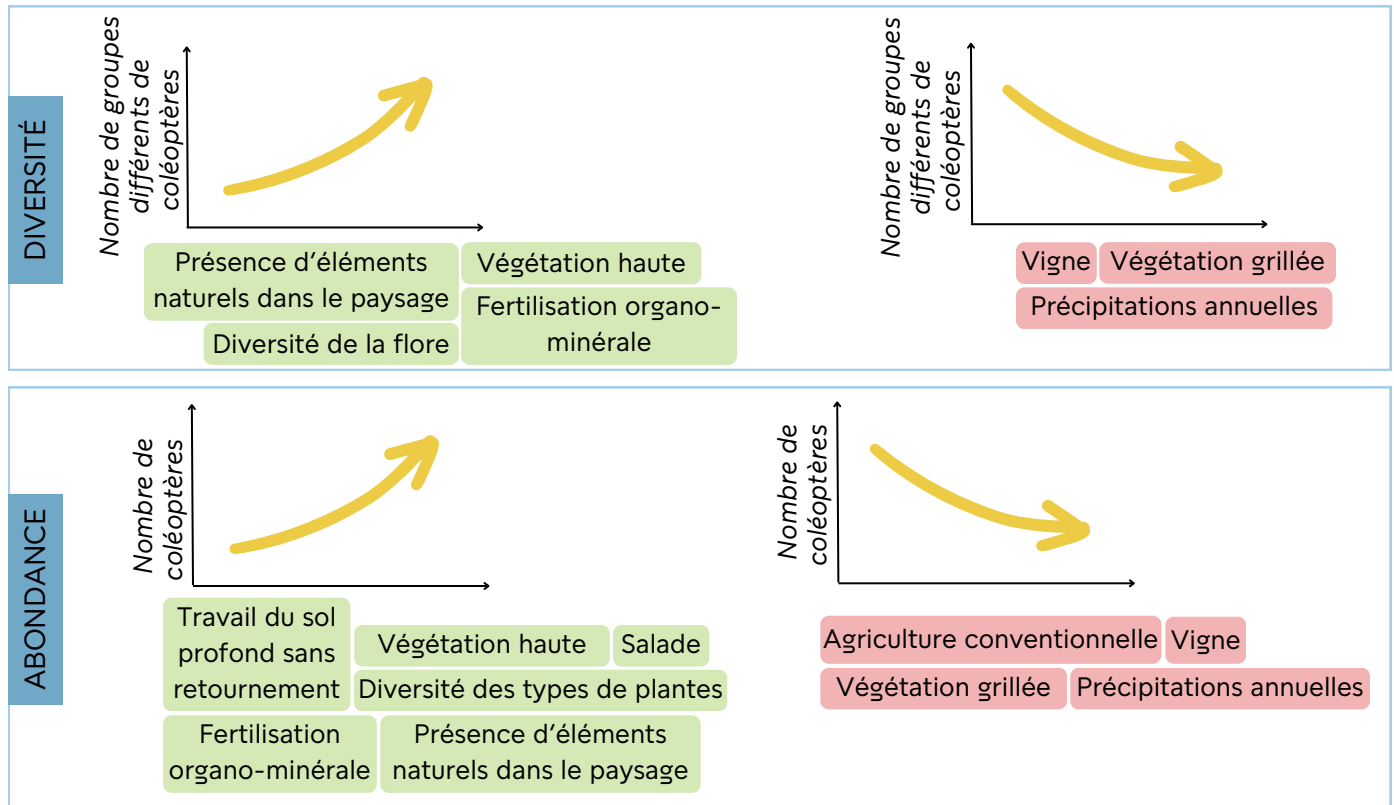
DIVERSITÉ

Nombre de groupes différents de coléoptères

Présence d'éléments naturels dans le paysage

Végétation haute

Fertilisation organo-minérale

Diversité de la flore

Nombre de groupes différents de coléoptères

Vigne

Végétation grillée

Précipitations annuelles

ABONDANCE

Nombre de coléoptères

Travail du sol profond sans retournement

Végétation haute

Salade

Diversité des types de plantes

Fertilisation organo-minérale

Présence d'éléments naturels dans le paysage

Nombre de coléoptères

Agriculture conventionnelle

Vigne

Végétation grillée

Précipitations annuelles